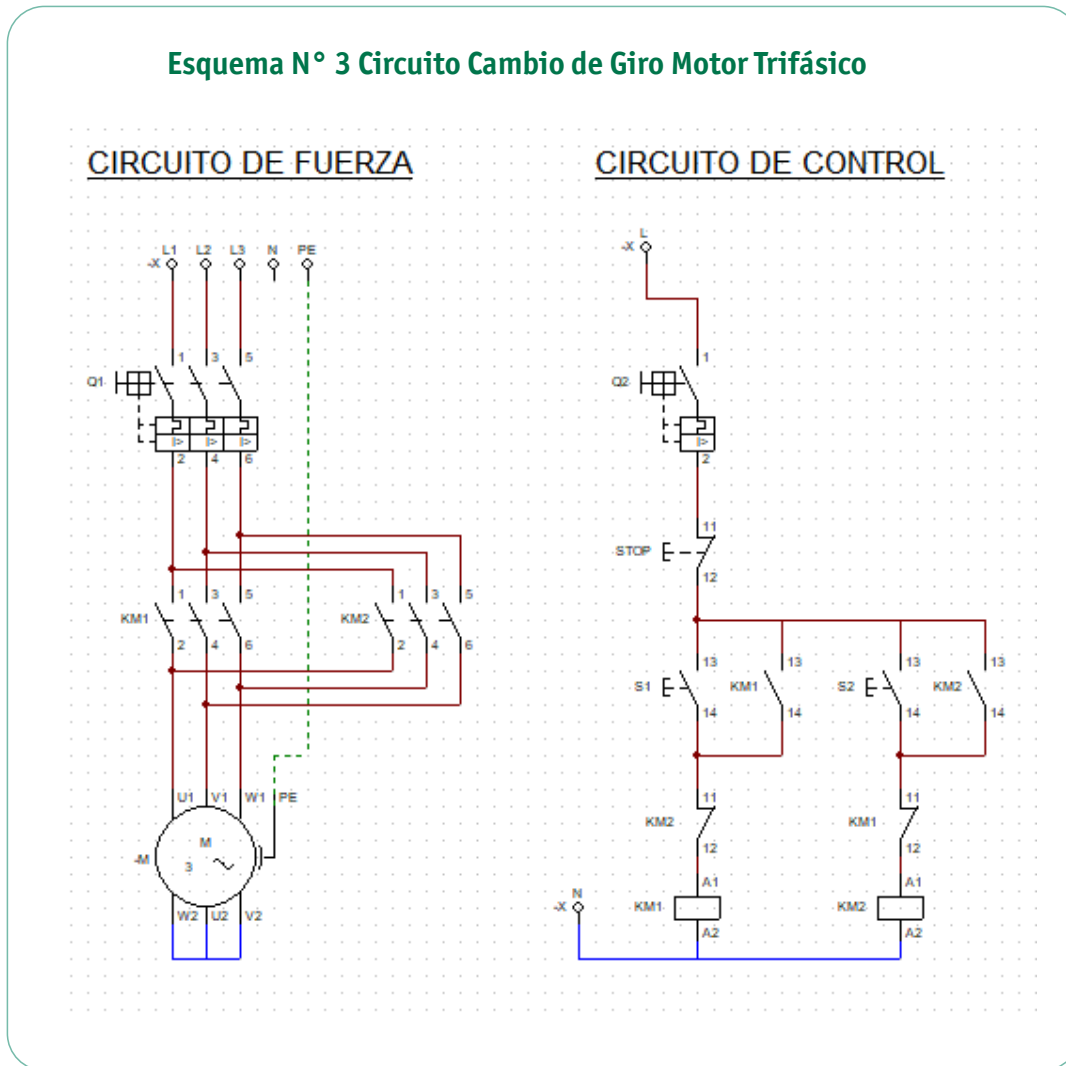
Esquema N° 3 Circuito Cambio de Giro Motor Trifásico

CIRCUITO DE FUERZA

-X L1 L2 L3 N PE

1 3 5
Q1
I> I> I>
2 4 6

1 3 5
KM1
2 4 6

KM2 1 3 5
2 4 6

U1 V1 W1 PE
-M M 3 ~
W2 U2 V2

CIRCUITO DE CONTROL

-X L

1
Q2
I>
2

11
STOP
12

13 13 13 13
S1 KM1 S2 KM2
14 14 14 14

11 11
KM2 KM1
12 12

A1 A1
-X N KM1 KM2
A2 A2